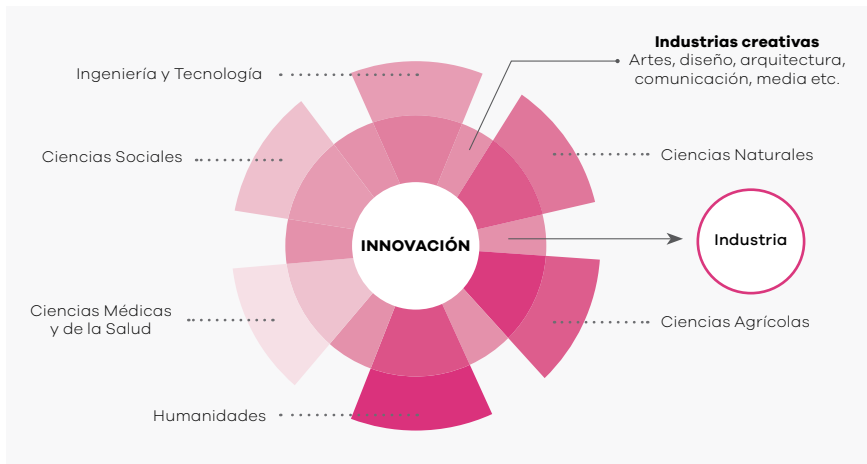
Industrias creativas
Artes, diseño, arquitectura, comunicación, media etc.

Ingeniería y Tecnología

Ciencias Sociales

Ciencias Naturales

INNOVACIÓN

Industria

Ciencias Médicas y de la Salud

Ciencias Agrícolas

Humanidades